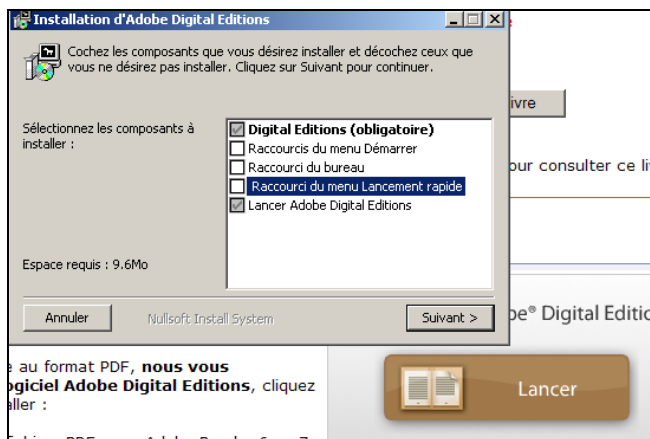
Installation d'Adobe Digital Editions

Cochez les composants que vous désirez installer et décochez ceux que vous ne désirez pas installer. Cliquez sur Suivant pour continuer.

Sélectionnez les composants à installer :

Digital Editions (obligatoire)
Raccourcis du menu Démarrer
Raccourci du bureau
Raccourci du menu Lancement rapide
Lancer Adobe Digital Editions

Espace requis : 9.6Mo

Annuler
Nullsoft Install System
Suivant >

ivre

our consulter ce li

be® Digital Editio

au format PDF, nous vous
ogiciel Adobe Digital Editions, cliquez
aller :

Lancer